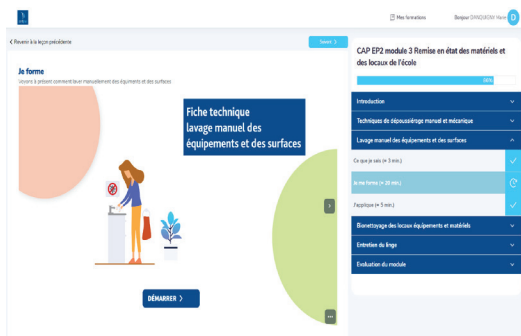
Mes formations Bonjour DANQUIGNY Noémi D

< Revenir à la leçon précédente

Suivant >

Je forme

Découvre à présent comment laver manuellement des équipements et des surfaces

Fiche technique lavage manuel des équipements et des surfaces

DÉMARRER >

CAP EP2 module 3 Remise en état des matériels et des locaux de l'école

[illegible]

Introduction

Techniques de dépoussiérage manuel et mécanique

Lavage manuel des équipements et des surfaces

Ce que je sais (≈ 3 min.)

Je me forme (≈ 20 min.)

J'applique (≈ 5 min.)

Bionettoyage des locaux équipements et matériels

Entretien du linge

Evaluation du module